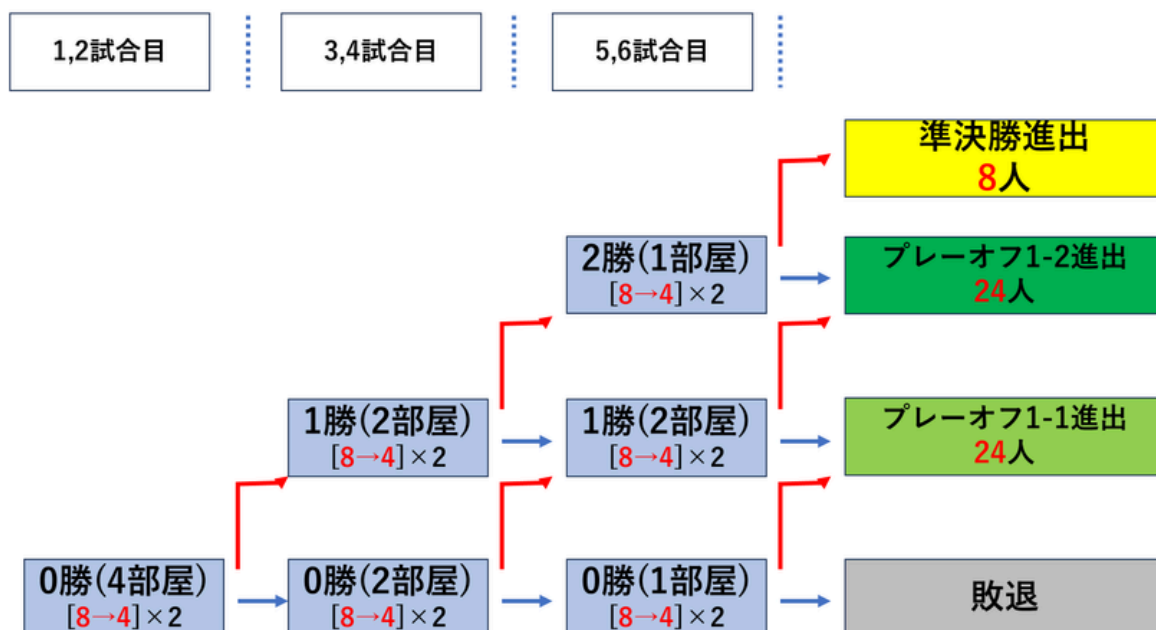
1,2試合目

3,4試合目

5,6試合目

準決勝進出
8人

2勝(1部屋)
[8→4]×2

プレーオフ1-2進出
24人

1勝(2部屋)
[8→4]×2

1勝(2部屋)
[8→4]×2

プレーオフ1-1進出
24人

0勝(4部屋)
[8→4]×2

0勝(2部屋)
[8→4]×2

0勝(1部屋)
[8→4]×2

敗退